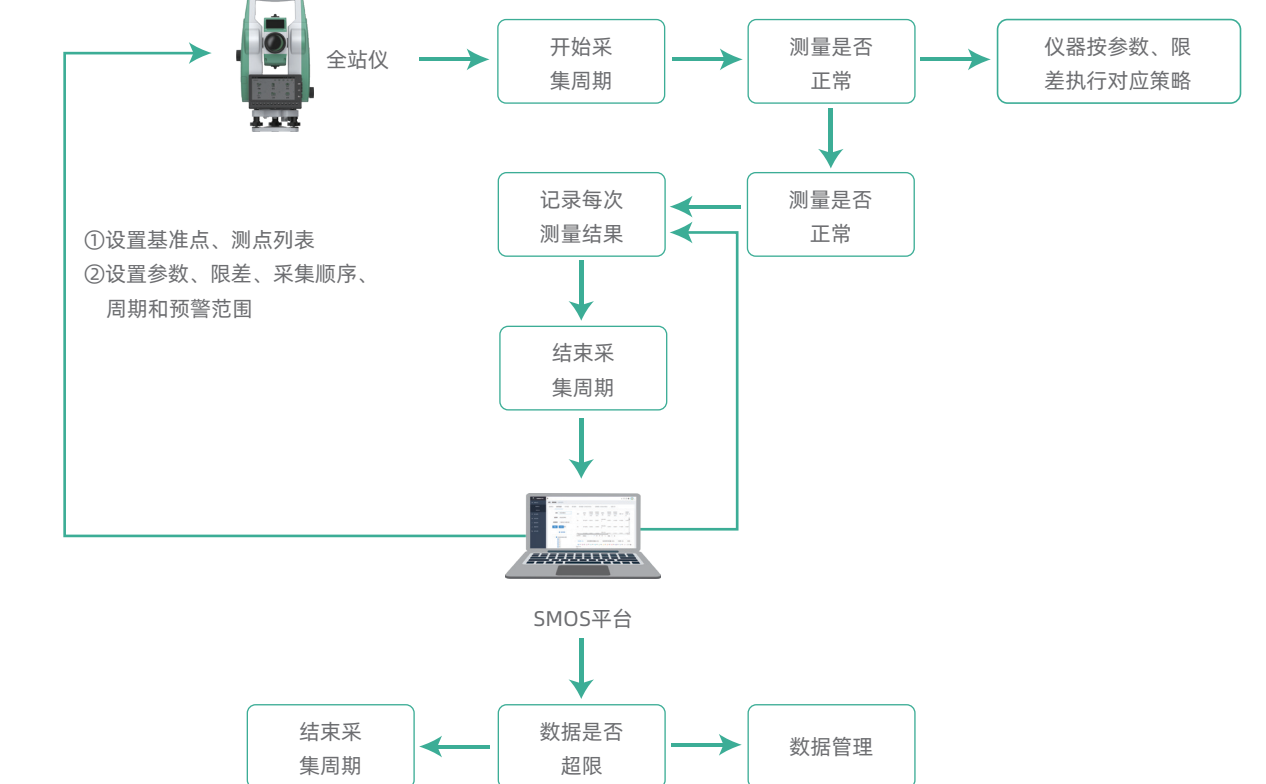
全站仪

开始采集周期

测量是否正常

仪器按参数、限差执行对应策略

测量是否正常

记录每次测量结果

①设置基准点、测点列表
②设置参数、限差、采集顺序、周期和预警范围

结束采集周期

SMOS平台

结束采集周期

数据是否超限

数据管理